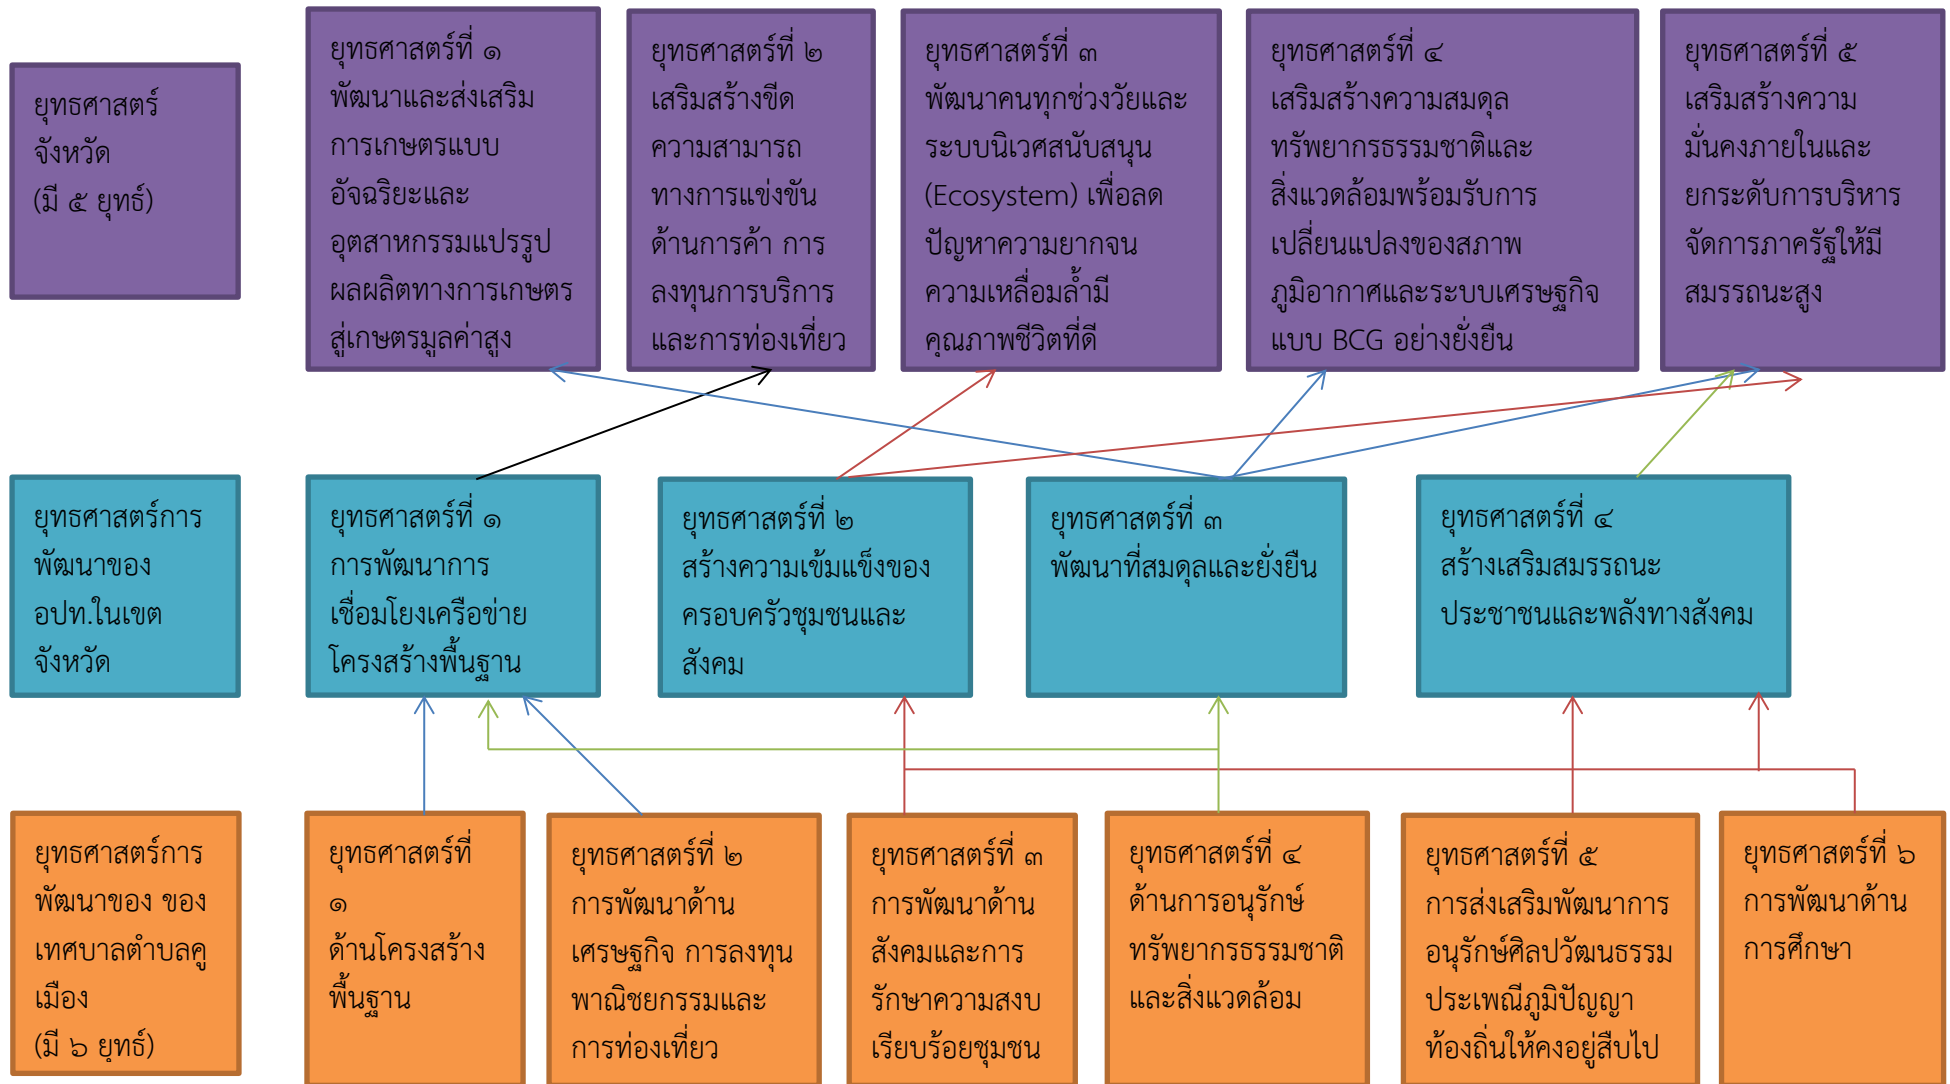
ยุทธศาสตร์จังหวัด (มี ๕ ยุทธ์)

ยุทธศาสตร์ที่ ๑ พัฒนาและส่งเสริมการเกษตรแบบอัจฉริยะและอุตสาหกรรมแปรรูปผลผลิตทางการเกษตรสู่เกษตรมูลค่าสูง

ยุทธศาสตร์ที่ ๒ เสริมสร้างขีดความสามารถทางการแข่งขันด้านการค้า การลงทุนการบริการและการท่องเที่ยว

ยุทธศาสตร์ที่ ๓ พัฒนาคนทุกช่วงวัยและระบบนิเวศสนับสนุน (Ecosystem) เพื่อลดปัญหาความยากจน ความเหลื่อมล้ำมีคุณภาพชีวิตที่ดี

ยุทธศาสตร์ที่ ๔ เสริมสร้างความสมดุลทรัพยากรธรรมชาติและสิ่งแวดล้อมพร้อมรับการเปลี่ยนแปลงของสภาพภูมิอากาศและระบบเศรษฐกิจแบบ BCG อย่างยั่งยืน

ยุทธศาสตร์ที่ ๕ เสริมสร้างความมั่นคงภายในและยกระดับการบริหารจัดการภาครัฐให้มีสมรรถนะสูง

ยุทธศาสตร์การพัฒนาของ อปท.ในเขตจังหวัด

ยุทธศาสตร์ที่ ๑ การพัฒนาการเชื่อมโยงเครือข่ายโครงสร้างพื้นฐาน

ยุทธศาสตร์ที่ ๒ สร้างความเข้มแข็งของครอบครัวชุมชนและสังคม

ยุทธศาสตร์ที่ ๓ พัฒนาที่สมดุลและยั่งยืน

ยุทธศาสตร์ที่ ๔ สร้างเสริมสมรรถนะประชาชนและพลังทางสังคม

ยุทธศาสตร์การพัฒนาของ ของเทศบาลตำบลคูเมือง (มี ๖ ยุทธ์)

ยุทธศาสตร์ที่ ๑ ด้านโครงสร้างพื้นฐาน

ยุทธศาสตร์ที่ ๒ การพัฒนาด้านเศรษฐกิจ การลงทุนพาณิชยกรรมและการท่องเที่ยว

ยุทธศาสตร์ที่ ๓ การพัฒนาด้านสังคมและการรักษาความสงบเรียบร้อยชุมชน

ยุทธศาสตร์ที่ ๔ ด้านการอนุรักษ์ทรัพยากรธรรมชาติและสิ่งแวดล้อม

ยุทธศาสตร์ที่ ๕ การส่งเสริมพัฒนาการอนุรักษ์ศิลปวัฒนธรรมประเพณีภูมิปัญญาท้องถิ่นให้คงอยู่สืบไป

ยุทธศาสตร์ที่ ๖ การพัฒนาด้านการศึกษา